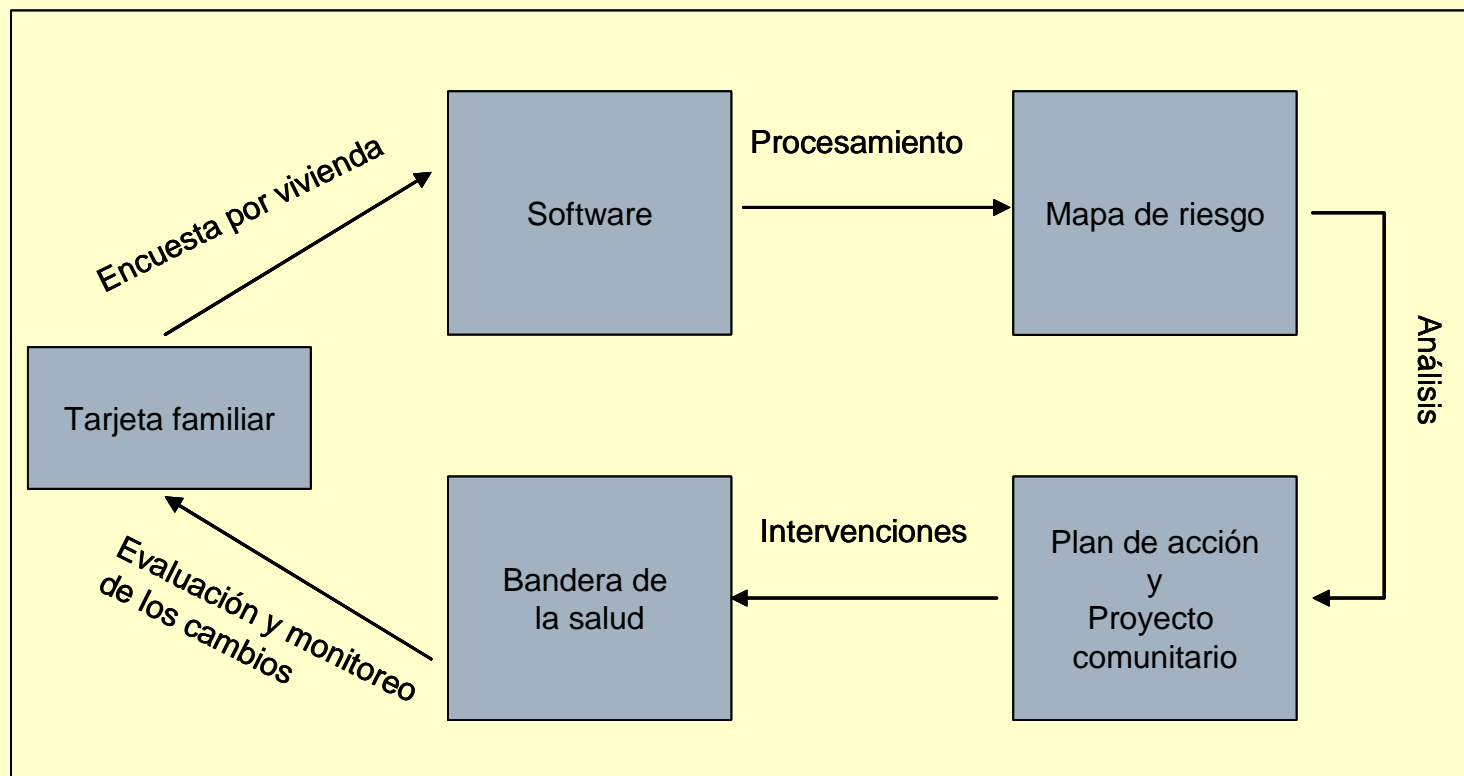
Tarjeta familiar

Encuesta por vivienda

Software

Procesamiento

Mapa de riesgo

Análisis

Plan de acción
y
Proyecto comunitario

Intervenciones

Bandera de la salud

Evaluación y monitoreo de los cambios